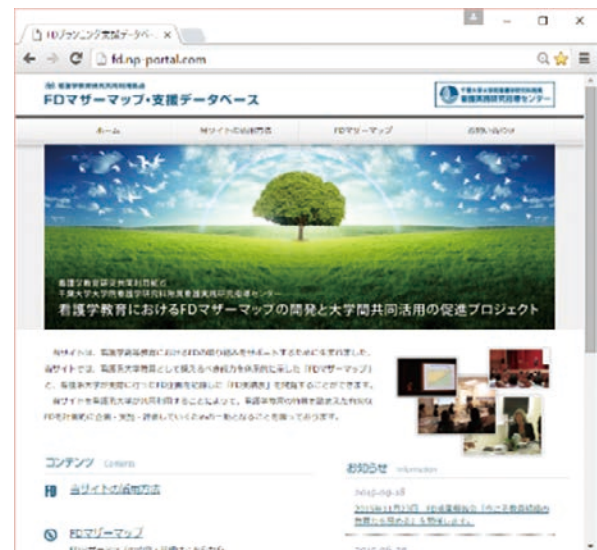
FDマザーマップ支援データベ ×

fd.ng-portal.com

FDマザーマップ・支援データベース

看護実践研究指導センター

ホーム

本サイトの活用方法

FDマザーマップ

お問い合わせ

看護学教育研究共同利用拠点
千葉大学大学院看護学研究科附属看護実践研究指導センター

看護学教育におけるFDマザーマップの開発と大学間共同活用の促進プロジェクト

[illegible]

コンテンツ Contents

本サイトの活用方法

FDマザーマップ

お知らせ Information

2015.09.18

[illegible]